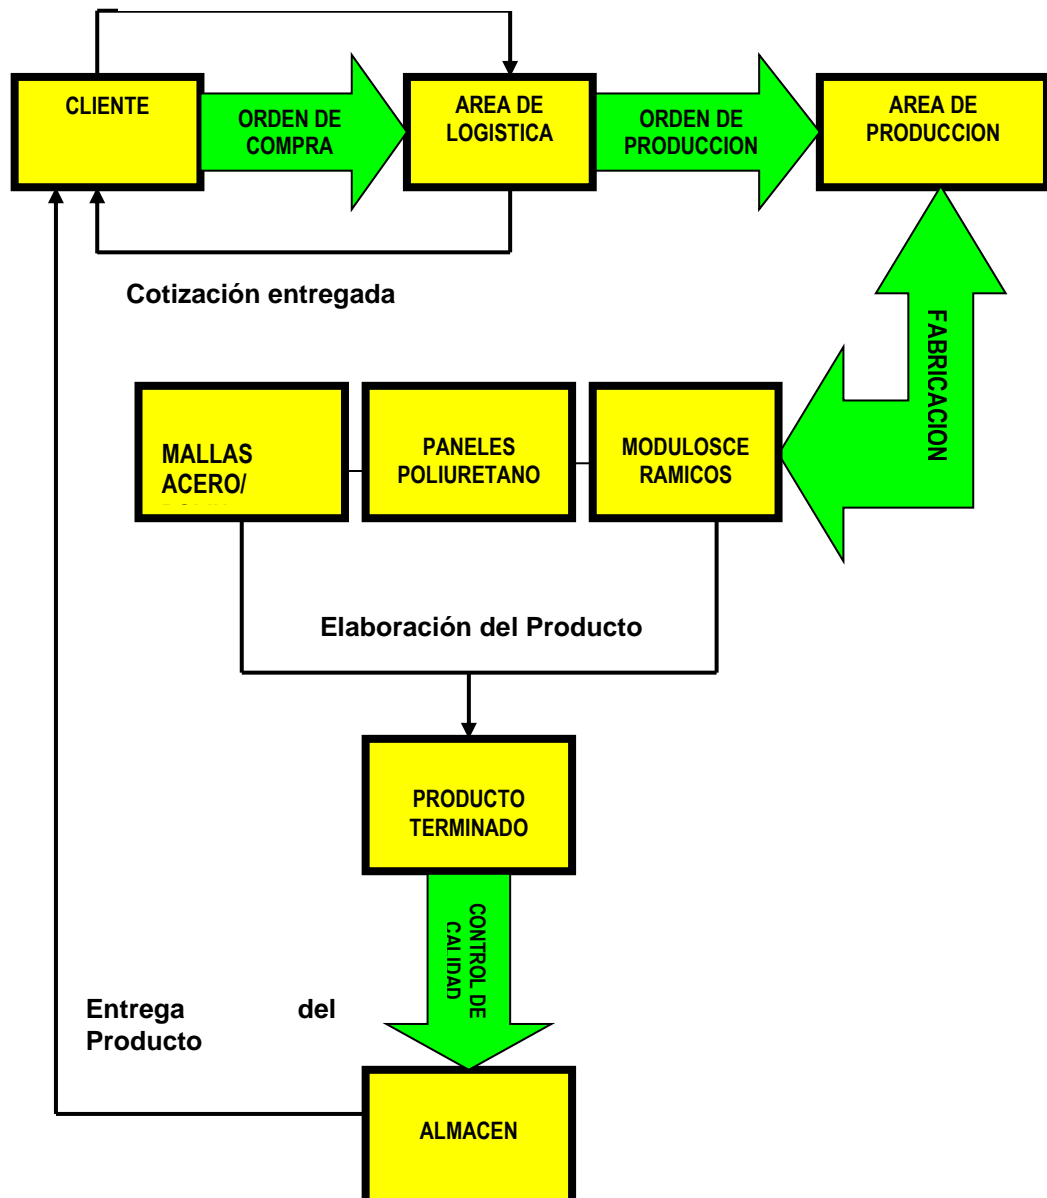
CLIENTE

ORDEN DE COMPRA

AREA DE LOGISTICA

ORDEN DE PRODUCCION

AREA DE PRODUCCION

Cotización entregada

FABRICACION

MALLAS ACERO/ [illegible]

PANELES POLIURETANO

MODULOSCE RAMICOS

Elaboración del Producto

PRODUCTO TERMINADO

CONTROL DE CALIDAD

Entrega del Producto

ALMACEN